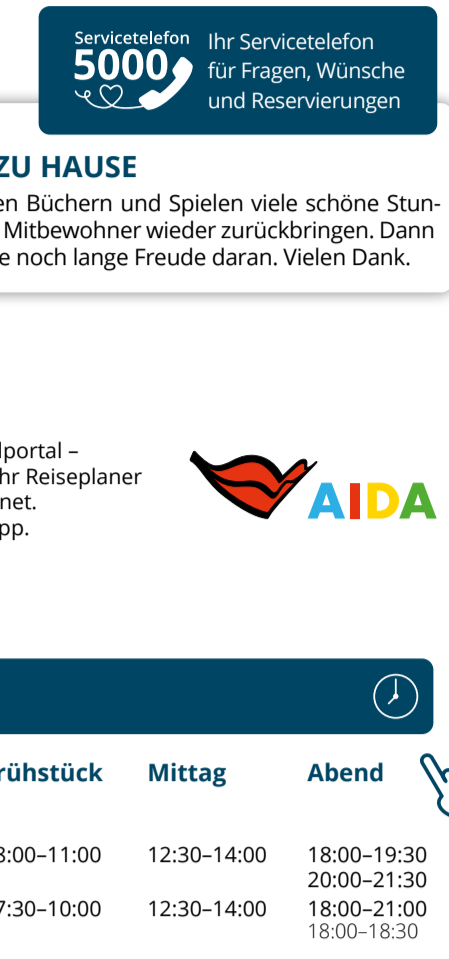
Servicetelefon 5000 Ihr Servicetelefon für Fragen, Wünsche und Reservierungen

ZU HAUSE

en Büchern und Spielen viele schöne Stun- Mitbewohner wieder zurückbringen. Dann e noch lange Freude daran. Vielen Dank.

lportal – hr Reiseplaner net. pp.

AIDA

| rühstück | Mittag | Abend |
|---|---|---|
| 8:00–11:00 | 12:30–14:00 | 18:00–19:30 20:00–21:30 |
| 7:30–10:00 | 12:30–14:00 | 18:00–21:00 18:00–18:30 |